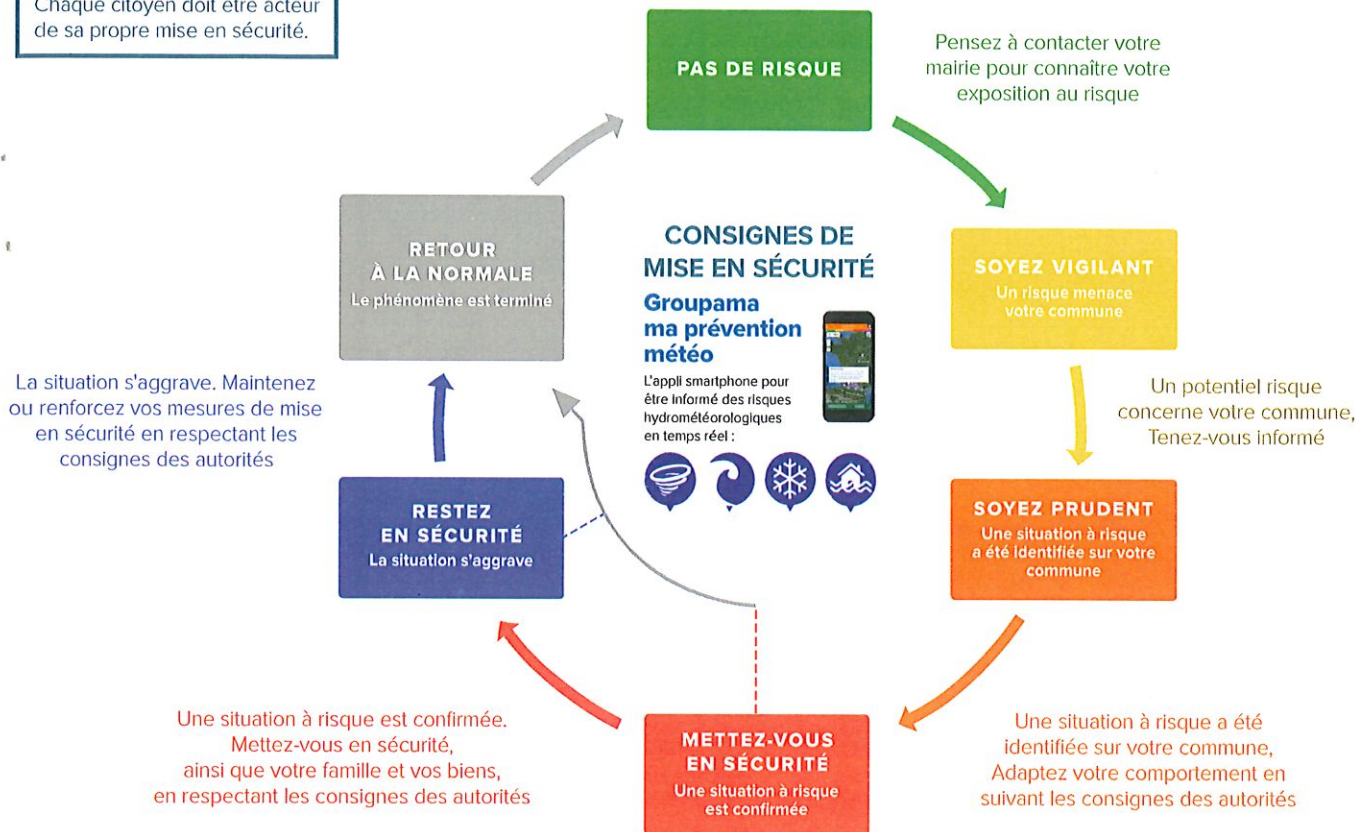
Chaque citoyen doit être acteur de sa propre mise en sécurité.

PAS DE RISQUE

Pensez à contacter votre mairie pour connaître votre exposition au risque

SOYEZ VIGILANT
Un risque menace votre commune

Un potentiel risque concerne votre commune, Tenez-vous informé

SOYEZ PRUDENT
Une situation à risque a été identifiée sur votre commune

Une situation à risque a été identifiée sur votre commune, Adaptez votre comportement en suivant les consignes des autorités

METTEZ-VOUS EN SÉCURITÉ
Une situation à risque est confirmée

Une situation à risque est confirmée. Mettez-vous en sécurité, ainsi que votre famille et vos biens, en respectant les consignes des autorités

RESTEZ EN SÉCURITÉ
La situation s'aggrave

La situation s'aggrave. Maintenez ou renforcez vos mesures de mise en sécurité en respectant les consignes des autorités

RETOUR À LA NORMALE
Le phénomène est terminé

CONSIGNES DE MISE EN SÉCURITÉ

Groupama ma prévention météo

L'appli smartphone pour être informé des risques hydrométéorologiques en temps réel :